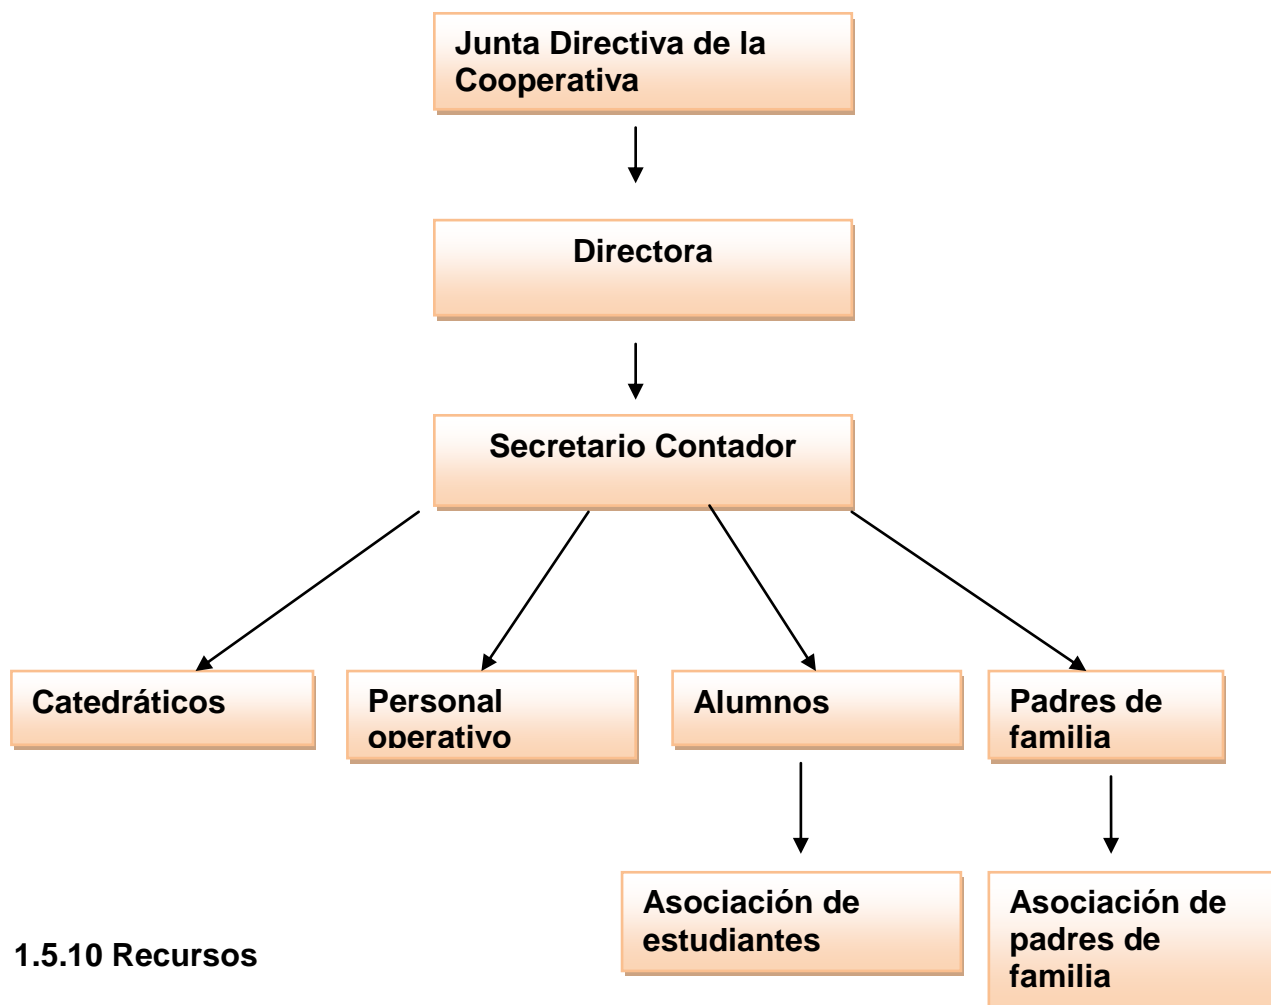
Junta Directiva de la Cooperativa

Directora

Secretario Contador

Catedráticos

Personal operativo

Alumnos

Padres de familia

Asociación de estudiantes

Asociación de padres de familia

1.5.10 Recursos